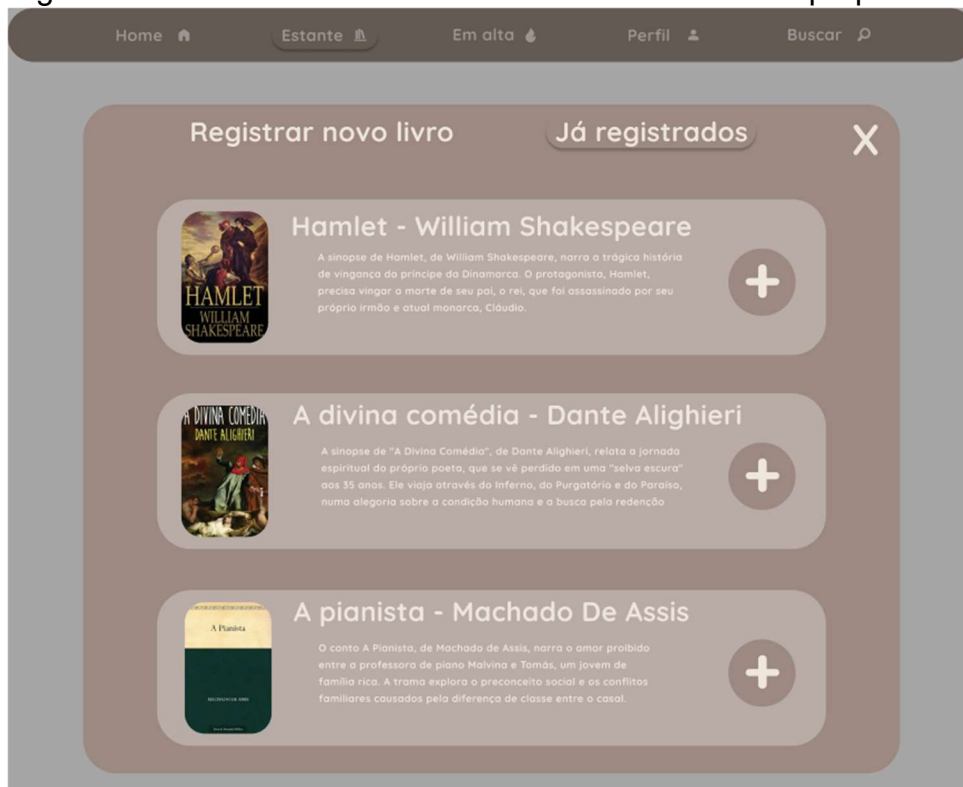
Home Estante Em alta Perfil Buscar

Registrar novo livro Já registrados X

HAMLET WILLIAM SHAKESPEARE

Hamlet - William Shakespeare

A sinopse de Hamlet, de William Shakespeare, narra a trágica história de vingança do príncipe da Dinamarca. O protagonista, Hamlet, precisa vingar a morte de seu pai, o rei, que foi assassinado por seu próprio irmão e atual monarca, Cláudio.

+

A DIVINA COMÉDIA DANTE ALIGHIERI

A divina comédia - Dante Alighieri

A sinopse de "A Divina Comédia", de Dante Alighieri, relata a jornada espiritual do próprio poeta, que se vê perdido em uma "selva escura" aos 35 anos. Ele viaja através do Inferno, do Purgatório e do Paraíso, numa alegoria sobre a condição humana e a busca pela redenção

+

A Pianista

A pianista - Machado De Assis

O conto A Pianista, de Machado de Assis, narra o amor proibido entre a professora de piano Malvina e Tomás, um jovem de família rica. A trama explora o preconceito social e os conflitos familiares causados pela diferença de classe entre o casal.

+